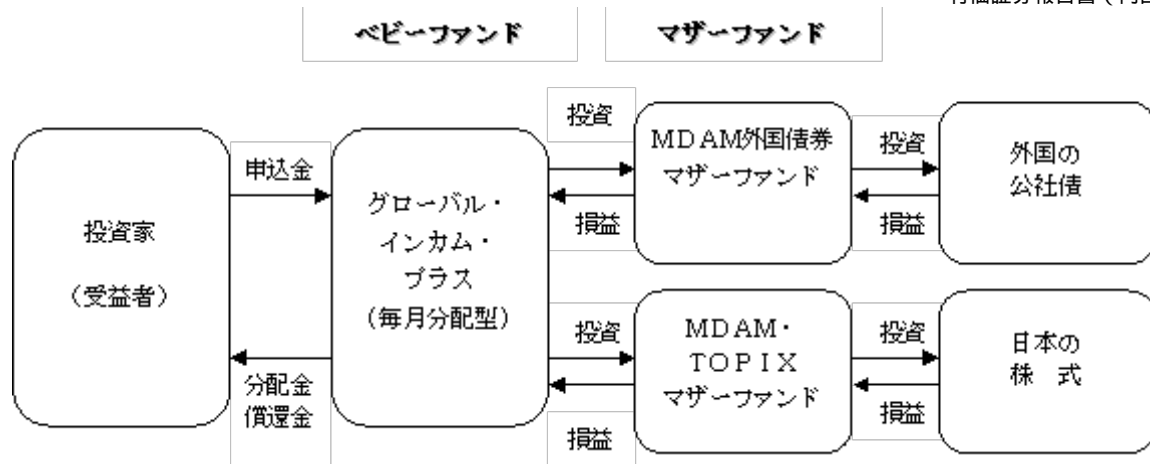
有価証券報告書（内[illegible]

ベビーファンド

マザーファンド

投資家

（受益者）

申込金

分配金
償還金

グローバル・
インカム・
プラス
（毎月分配型）

投資

損益

投資

損益

MDAM外国債券
マザーファンド

MDAM・
TOPIX
マザーファンド

投資

損益

投資

損益

外国の
公社債

日本の
株　式